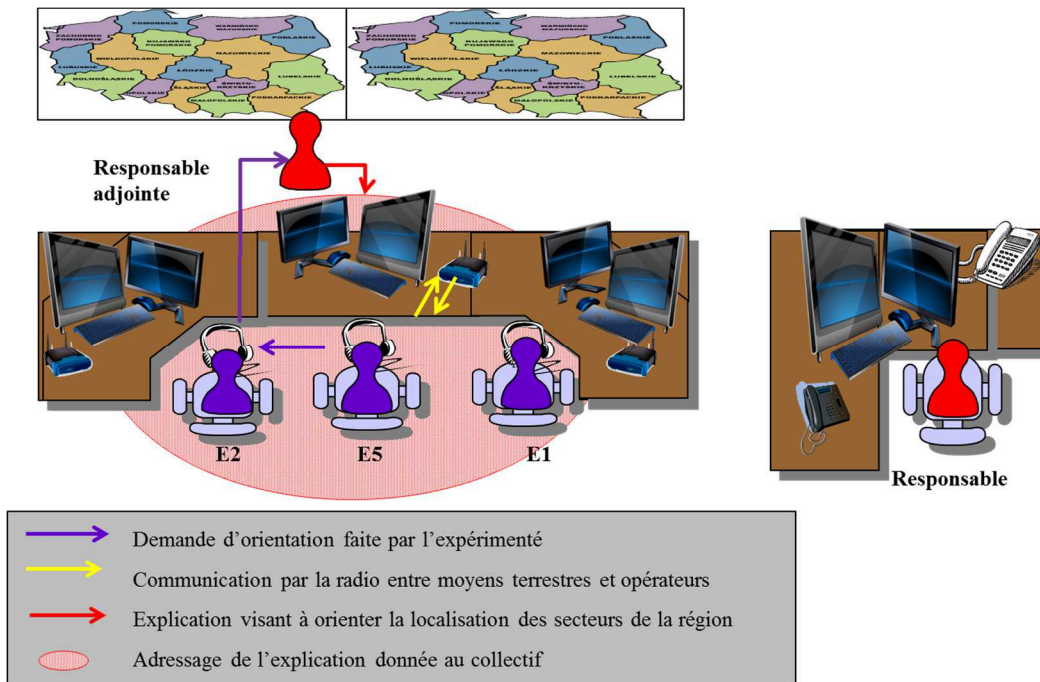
ZACHODNIO POMORSKIE
POMORSKIE
WARMIŃSKO MAZURSKIE
PODLASKIE
KUJAWSKO POMORSKIE
MAZOWIECKIE
LUBUSKIE
WIELKOPOLSKIE
ŁÓDZKIE
LUBELSKIE
DOLNOŚLĄSKIE
OPOLSKIE
ŚLĄSKIE
ŚWIĘTOKRZYSKIE
MAŁOPOLSKIE
PODKARPACKIE

ZACHODNIO POMORSKIE
POMORSKIE
WARMIŃSKO MAZURSKIE
PODLASKIE
KUJAWSKO POMORSKIE
MAZOWIECKIE
LUBUSKIE
WIELKOPOLSKIE
ŁÓDZKIE
LUBELSKIE
DOLNOŚLĄSKIE
OPOLSKIE
ŚLĄSKIE
ŚWIĘTOKRZYSKIE
MAŁOPOLSKIE
PODKARPACKIE

Responsable adjointe

E2
E5
E1

Responsable

Demande d'orientation faite par l'expérimenté
Communication par la radio entre moyens terrestres et opérateurs
Explication visant à orienter la localisation des secteurs de la région
Adressage de l'explication donnée au collectif